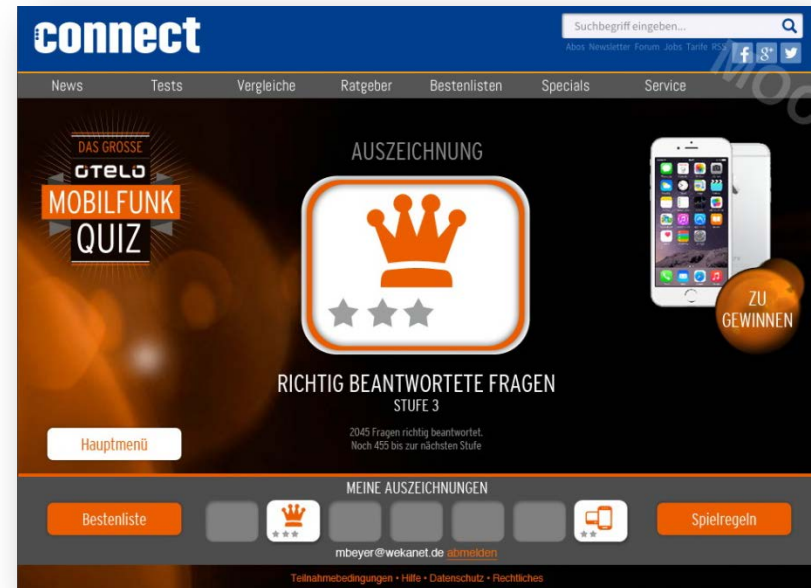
connect

Suchbegriff eingeben...

Abos Newsletter Forum Jobs Tarife RSS

News Tests Vergleiche Ratgeber Bestenlisten Specials Service

DAS GROSSE
OTELO
MOBILFUNK
QUIZ

AUSZEICHNUNG

ZU GEWINNEN

RICHTIG BEANTWORTETE FRAGEN
STUFE 3

2045 Fragen richtig beantwortet.
Noch 455 bis zur nächsten Stufe

Hauptmenü

MEINE AUSZEICHNUNGEN

Bestenliste

Spielregeln

mbeyer@wekanet.de abmelden

Teilnahmebedingungen • Hilfe • Datenschutz • Rechtliches